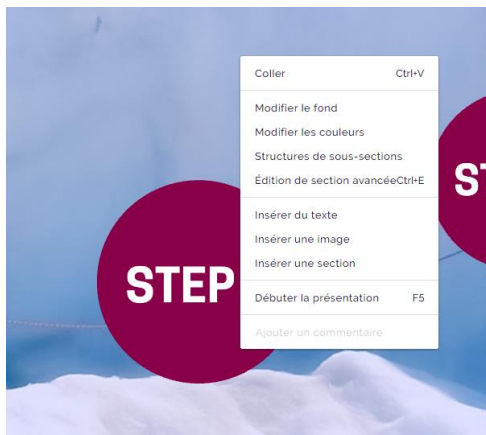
Coller Ctrl+V

Modifier le fond
Modifier les couleurs
Structures de sous-sections
Édition de section avancéeCtrl+E

Insérer du texte
Insérer une image
Insérer une section

Débuter la présentation F5

Ajouter un commentaire

STEP

ST